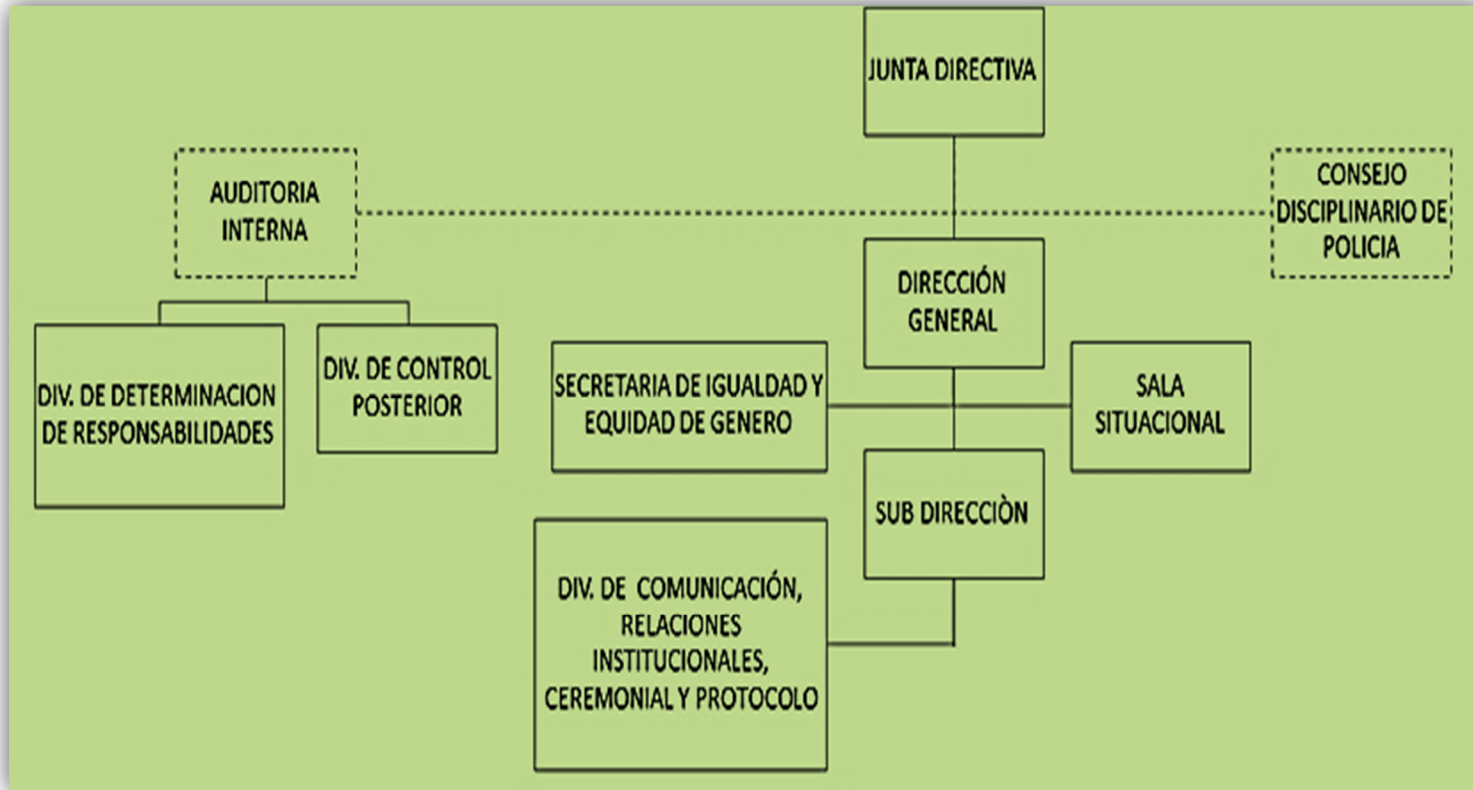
JUNTA DIRECTIVA

AUDITORIA INTERNA

CONSEJO DISCIPLINARIO DE POLICIA

DIRECCIÓN GENERAL

DIV. DE DETERMINACION DE RESPONSABILIDADES

DIV. DE CONTROL POSTERIOR

SECRETARIA DE IGUALDAD Y EQUIDAD DE GENERO

SALA SITUACIONAL

SUB DIRECCÌON

DIV. DE COMUNICACIÓN, RELACIONES INSTITUCIONALES, CEREMONIAL Y PROTOCOLO